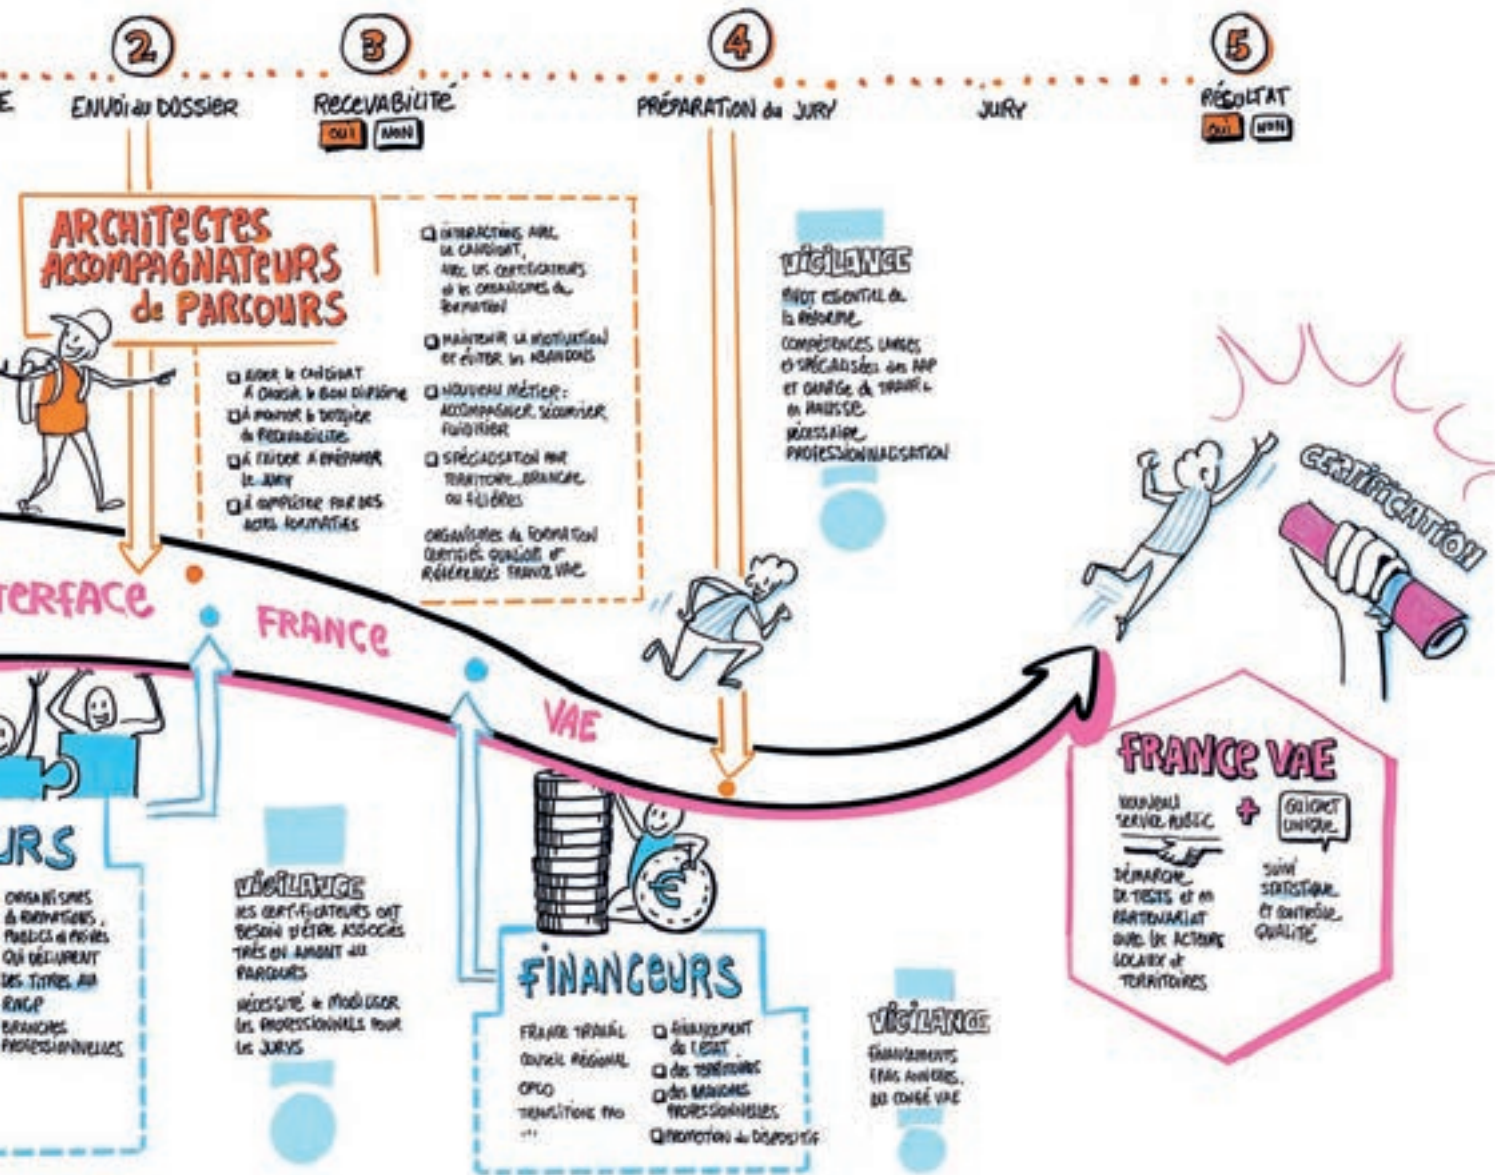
E

2 ENVOI du DOSSIER

3 RECEVABILITÉ
OUI NON

4 PRÉPARATION du JURY

JURY

5 RÉSULTAT
OUI NON

ARCHITECTES ACCOMPAGNATEURS de PARCOURS

☐ AIDER le CANDIDAT À CHOISIR le BON DIPLÔME
☐ À MONTER le DOSSIER de RECEVABILITÉ
☐ À l'AIDER À PRÉPARER le JURY
☐ À COMPLÉTER PAR DES ACTES FORMATIFS

☐ INTERACTIONS AVEC le CANDIDAT, AVEC LES CERTIFICATEURS et les ORGANISMES de FORMATION
☐ MAINTENIR LA MOTIVATION ET ÉVITER les ABANDONS
☐ NOUVEAU MÉTIER : ACCOMPAGNER, SÉCURISER, FLUIDIFIER
☐ SPÉCIALISATION PAR TERRITOIRE, BRANCHE ou FILIÈRES
ORGANISMES de FORMATION CERTIFIÉS QUALIOPI ET RÉFÉRENCÉS FRANCE VAE

VIGILANCE
PIVOT ESSENTIEL de la RÉFORME
COMPÉTENCES LARGES et SPÉCIALISÉES des AAP ET CHARGE de TRAVAIL en HAUSSE
NÉCESSAIRE PROFESSIONNALISATION

CERTIFICATION

INTERFACE FRANCE VAE

URS
ORGANISMES & FORMATIONS, PUBLICS et PRIVÉS QUI DÉLIVRENT DES TITRES AU RNCP
BRANCHES PROFESSIONNELLES

VIGILANCE
LES CERTIFICATEURS ONT BESOIN D'ÊTRE ASSOCIÉS TRÈS EN AMONT DU PARCOURS
NÉCESSITÉ DE MOBILISER LES PROFESSIONNELS POUR LES JURYS

FINANCEURS
FRANCE TRAVAIL
CONSEIL RÉGIONAL
OPCO
TRANSITIONS PRO
...
☐ FINANCEMENT de l'ÉTAT
☐ des TERRITOIRES
☐ des BRANCHES PROFESSIONNELLES
☐ PROMOTION du DISPOSITIF

VIGILANCE
FINANCEMENTS FRAIS ANNEXES, DU CONGÉ VAE

FRANCE VAE
NOUVEAU SERVICE PUBLIC + GUICHET UNIQUE
DÉMARCHE DE TESTS et en PARTENARIAT AVEC LES ACTEURS LOCAUX et TERRITOIRES
SUIVI STATISTIQUE ET CONTRÔLE QUALITÉ